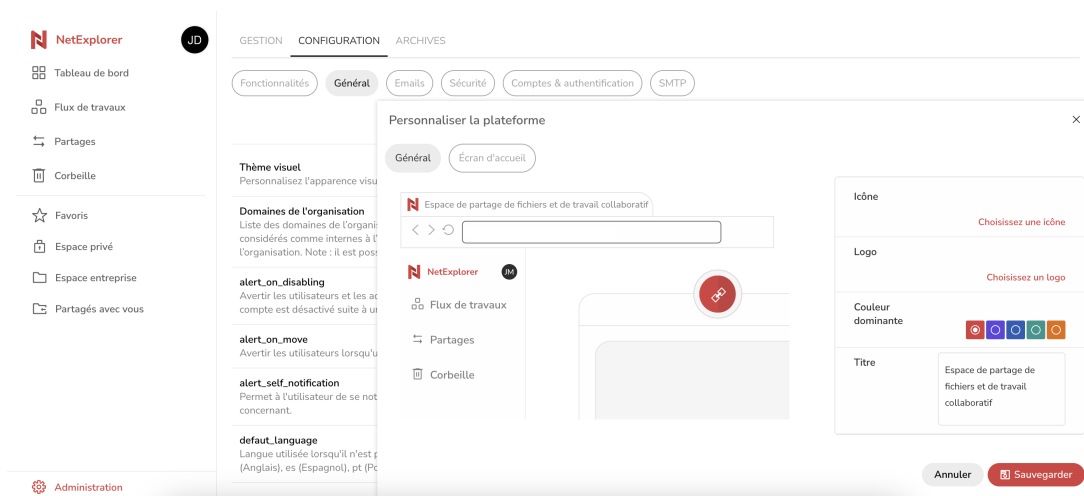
NetExplorer JD

Tableau de bord
Flux de travaux
Partages
Corbeille
Favoris
Espace privé
Espace entreprise
Partagés avec vous
Administration

GESTION CONFIGURATION ARCHIVES

Fonctionnalités Général Emails Sécurité Comptes & authentification SMTP

Thème visuel
Personnalisez l'apparence visu

Domaines de l'organisation
Liste des domaines de l'organi considérés comme internes à l' l'organisation. Note : il est poss

alert_on_disabling
Avertir les utilisateurs et les ac compte est désactivé suite à un

alert_on_move
Avertir les utilisateurs lorsqu'u

alert_self_notification
Permet à l'utilisateur de se not concernant.

defaut_language
Langue utilisée lorsqu'il n'est p (Anglais), es (Espagnol), pt (Po

Personnaliser la plateforme
×

Général Écran d'accueil

Espace de partage de fichiers et de travail collaboratif

NetExplorer JM
Flux de travaux
Partages
Corbeille

Icône
Choisissez une icône

Logo
Choisissez un logo

Couleur dominante

Titre
Espace de partage de fichiers et de travail collaboratif

Annuler Sauvegarder